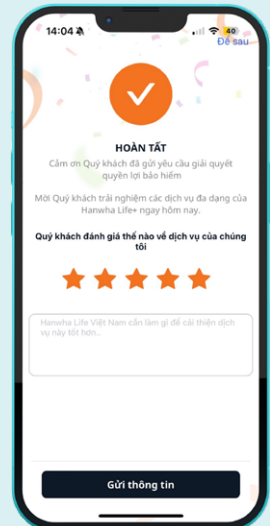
14:04

40

Để sau

HOÀN TẤT

Cảm ơn Quý khách đã gửi yêu cầu giải quyết quyền lợi bảo hiểm

Mời Quý khách trải nghiệm các dịch vụ đa dạng của Hanwha Life+ ngay hôm nay.

Quý khách đánh giá thế nào về dịch vụ của chúng tôi

Hanwha Life Việt Nam cần làm gì để cải thiện dịch vụ này tốt hơn...

Gửi thông tin